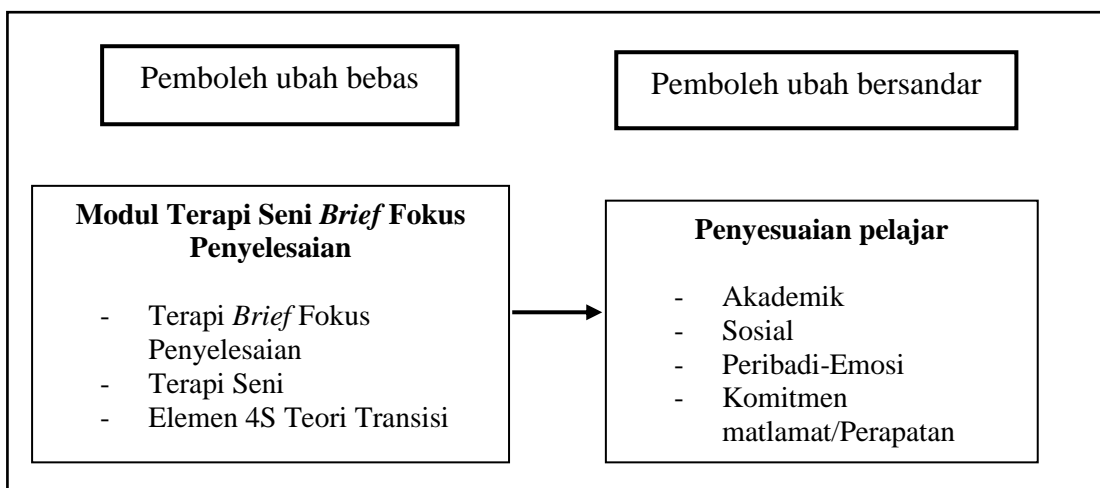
Pemboleh ubah bebas

Pemboleh ubah bersandar

**Modul Terapi Seni *Brief* Fokus Penyelesaian**

- Terapi *Brief* Fokus Penyelesaian
- Terapi Seni
- Elemen 4S Teori Transisi

**Penyesuaian pelajar**

- Akademik
- Sosial
- Peribadi-Emosi
- Komitmen matlamat/Perapatan